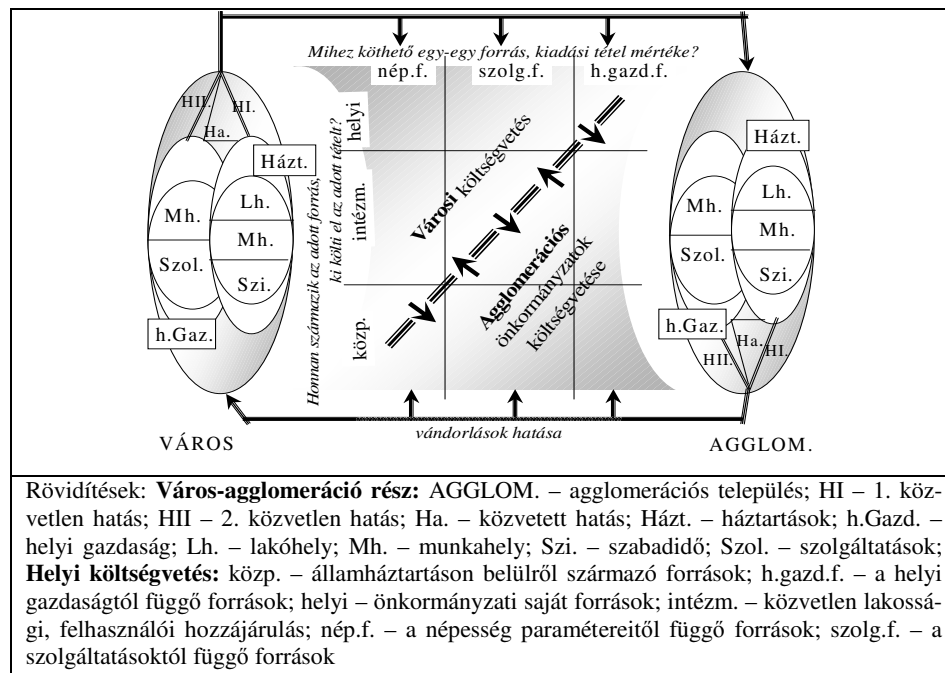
Mihez köthető egy-egy forrás, kiadási tétel mértéke?

nép.f. szolg.f. h.gazd.f.

Honnan származik az adott forrás, ki költi el az adott tételt?

helyi

intézm.

közp.

Városi költségvetés

Agglomerációs önkormányzatok költségvetése

HII. HI. Ha. Házt. Lh. Mh. Mh. Szol. Szi. h.Gaz.

Házt. Lh. Mh. Mh. Szol. Szi. h.Gaz. Ha. HII. HI.

VÁROS

vándorlások hatása

AGGLOM.

Rövidítések: **Város-agglomeráció rész:** AGGLOM. – agglomerációs település; HI – 1. közvetlen hatás; HII – 2. közvetlen hatás; Ha. – közvetett hatás; Házt. – háztartások; h.Gazd. – helyi gazdaság; Lh. – lakóhely; Mh. – munkahely; Szi. – szabadidő; Szol. – szolgáltatások; **Helyi költségvetés:** közp. – államháztartáson belülről származó források; h.gazd.f. – a helyi gazdaságtól függő források; helyi – önkormányzati saját források; intézm. – közvetlen lakossági, felhasználói hozzájárulás; nép.f. – a népesség paramétereitől függő források; szolg.f. – a szolgáltatásoktól függő források